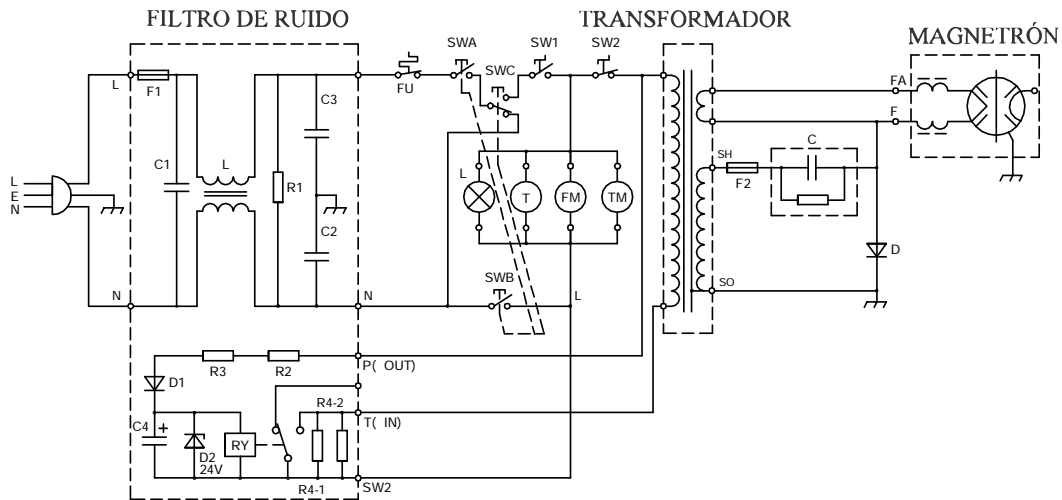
FILTRO DE RUIDO

TRANSFORMADOR

MAGNETRÓN

L
E
N

L

F1

C1

L

R1

C3

C2

N

N

FU

SWA

SWC

SW1

SW2

L

T

FM

TM

SWB

L

FA

F

SH

F2

C

D

SO

P( OUT)

T( IN)

SW2

D1

R3

R2

R4-2

C4

+

D2
24V

RY

R4-1